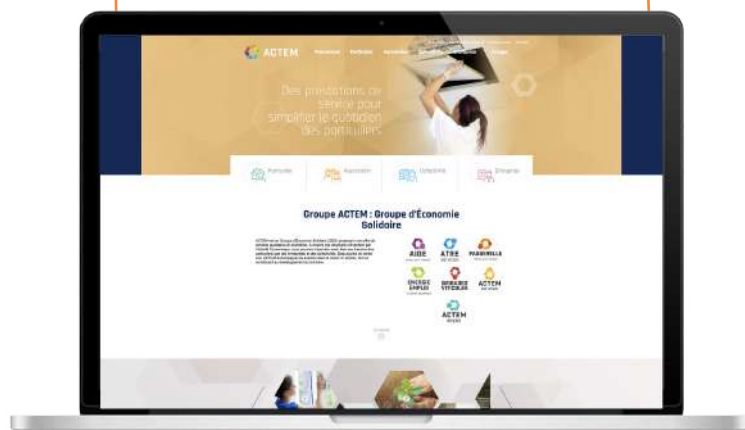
ACTEM

Des prestations de service pour simplifier le quotidien des particuliers

Particulier

Association

Collectivité

Entreprise

Groupe ACTEM : Groupe d'Économie Solidaire

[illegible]

AIDE

ATRE

MARGUERILLA

ENERGIE EMPLOI

BROUGHE VITICOLE

ACTEM

ACTEM